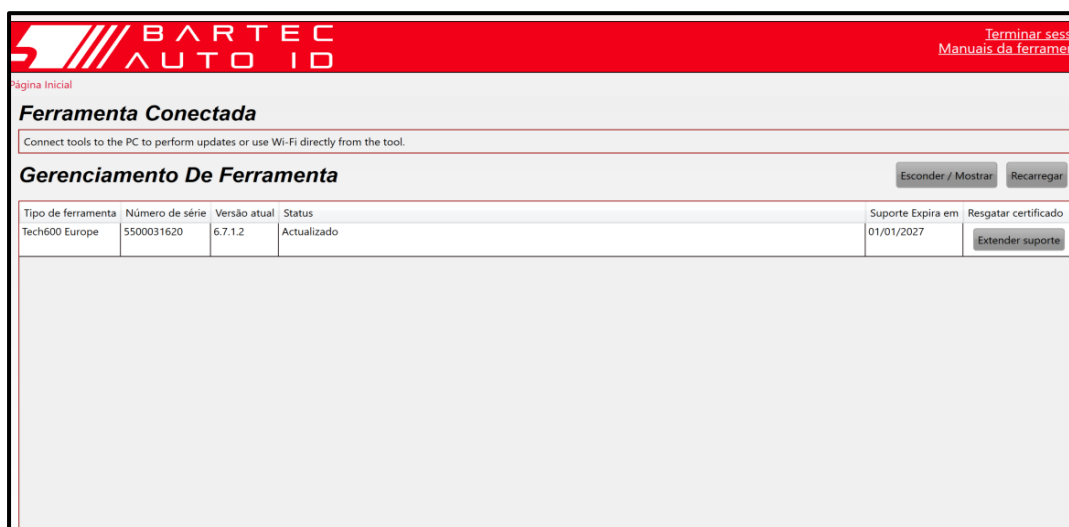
BARTEC AUTO ID

Terminar sess
Manuais da ferramen

ágina Inicial

Ferramenta Conectada

Connect tools to the PC to perform updates or use Wi-Fi directly from the tool.

Gerenciamento De Ferramenta

Esconder / Mostrar
Recarregar

| Tipo de ferramenta | Número de série | Versão atual | Status | Suporte Expira em | Resgatar certificado |
|---|---|---|---|---|---|
| Tech600 Europe | 5500031620 | 6.7.1.2 | Actualizado | 01/01/2027 | Extender suporte |